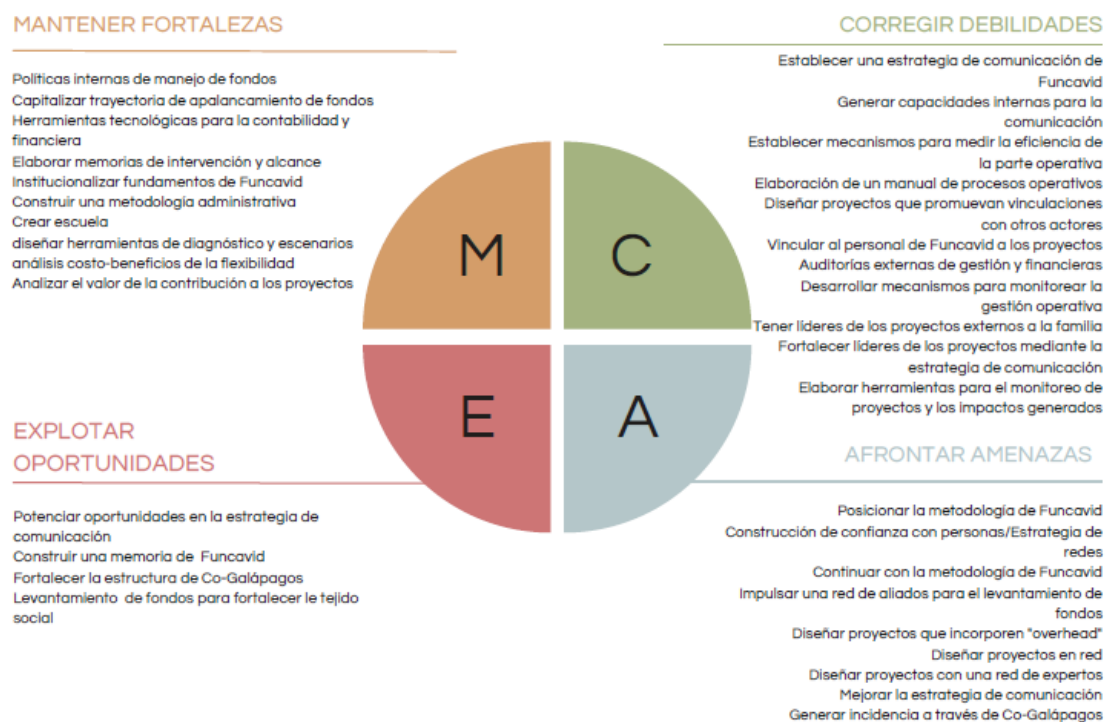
MANTENER FORTALEZAS

Políticas internas de manejo de fondos
Capitalizar trayectoria de apalancamiento de fondos
Herramientas tecnológicas para la contabilidad y financiera
Elaborar memorias de intervención y alcance
Institucionalizar fundamentos de Funcavid
Construir una metodología administrativa
Crear escuela
diseñar herramientas de diagnóstico y escenarios análisis costo-beneficios de la flexibilidad
Analizar el valor de la contribución a los proyectos

CORREGIR DEBILIDADES

Establecer una estrategia de comunicación de Funcavid
Generar capacidades internas para la comunicación
Establecer mecanismos para medir la eficiencia de la parte operativa
Elaboración de un manual de procesos operativos
Diseñar proyectos que promuevan vinculaciones con otros actores
Vincular al personal de Funcavid a los proyectos
Auditorías externas de gestión y financieras
Desarrollar mecanismos para monitorear la gestión operativa
Tener líderes de los proyectos externos a la familia
Fortalecer líderes de los proyectos mediante la estrategia de comunicación
Elaborar herramientas para el monitoreo de proyectos y los impactos generados

M

C

E

A

EXPLOTAR OPORTUNIDADES

Potenciar oportunidades en la estrategia de comunicación
Construir una memoria de Funcavid
Fortalecer la estructura de Co-Galápagos
Levantamiento de fondos para fortalecer le tejido social

AFRONTAR AMENAZAS

Posicionar la metodología de Funcavid
Construcción de confianza con personas/Estrategia de redes
Continuar con la metodología de Funcavid
Impulsar una red de aliados para el levantamiento de fondos
Diseñar proyectos que incorporen "overhead"
Diseñar proyectos en red
Diseñar proyectos con una red de expertos
Mejorar la estrategia de comunicación
Generar incidencia a través de Co-Galápagos